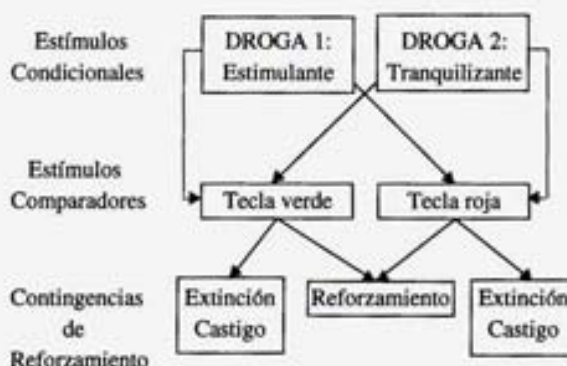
Estímulos Condicionales

DROGA 1: Estimulante

DROGA 2: Tranquilizante

Estímulos Comparadores

Tecla verde

Tecla roja

Contingencias de Reforzamiento

Extinción Castigo

Reforzamiento

Extinción Castigo